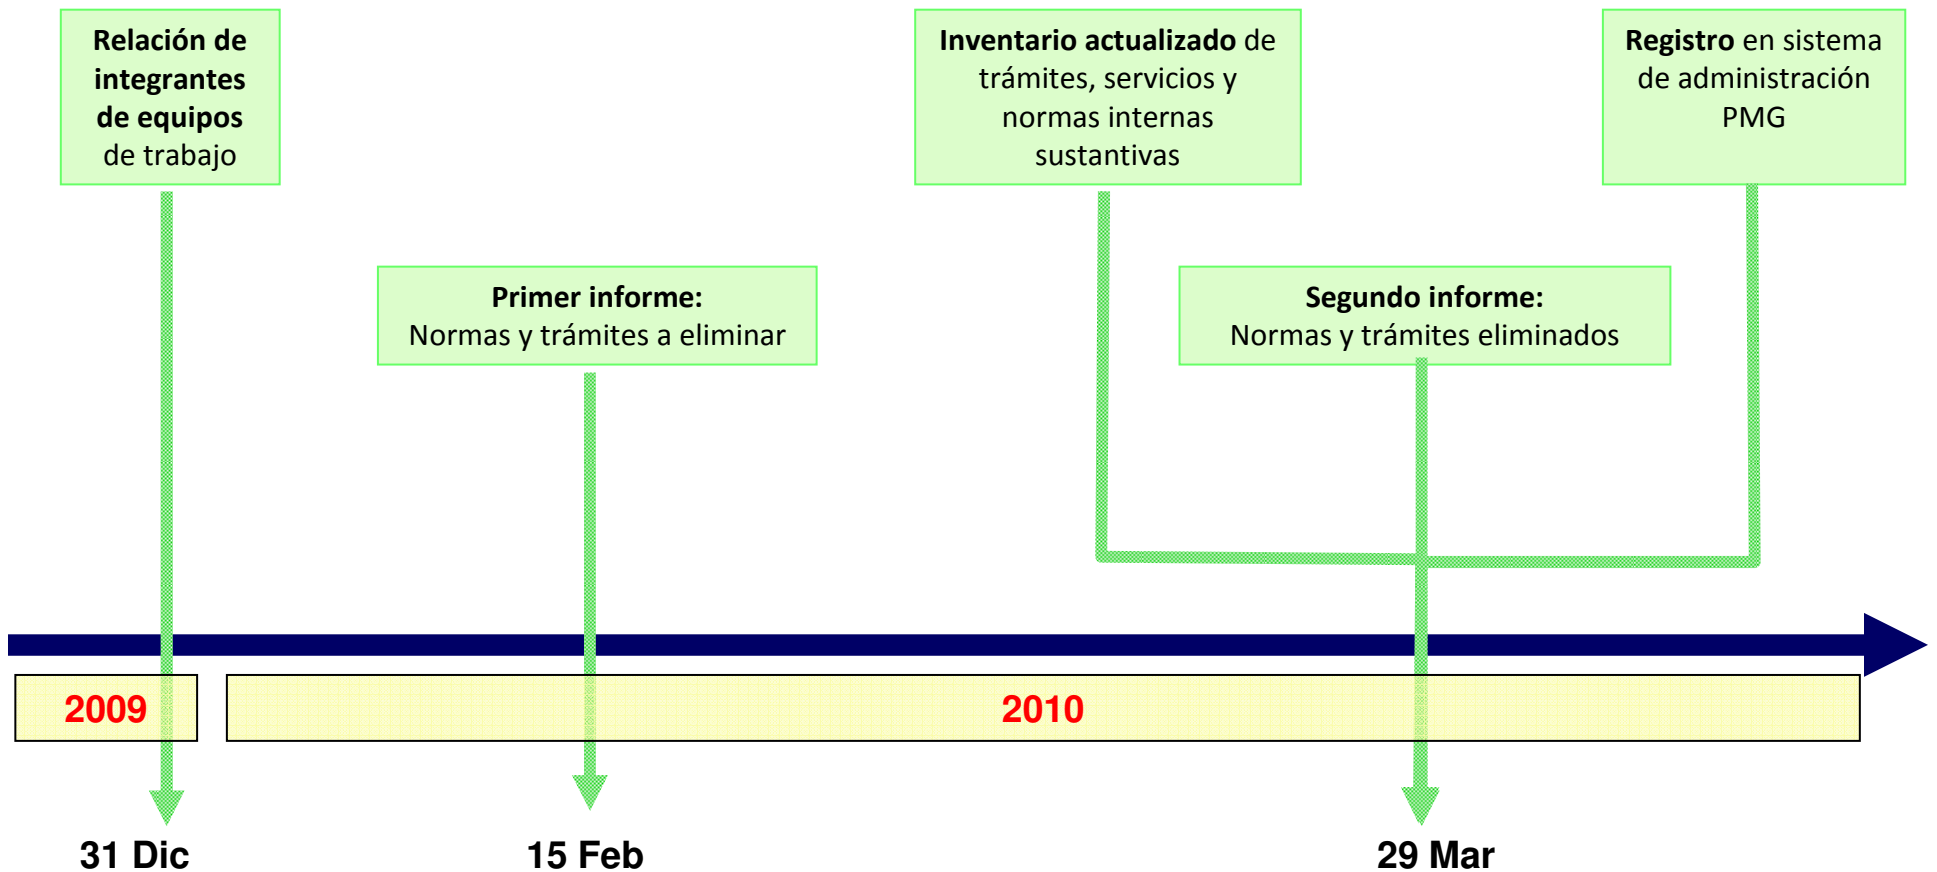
Relación de integrantes de equipos de trabajo

Inventario actualizado de trámites, servicios y normas internas sustantivas

Registro en sistema de administración PMG

Primer informe:
Normas y trámites a eliminar

Segundo informe:
Normas y trámites eliminados

2009

2010

31 Dic

15 Feb

29 Mar